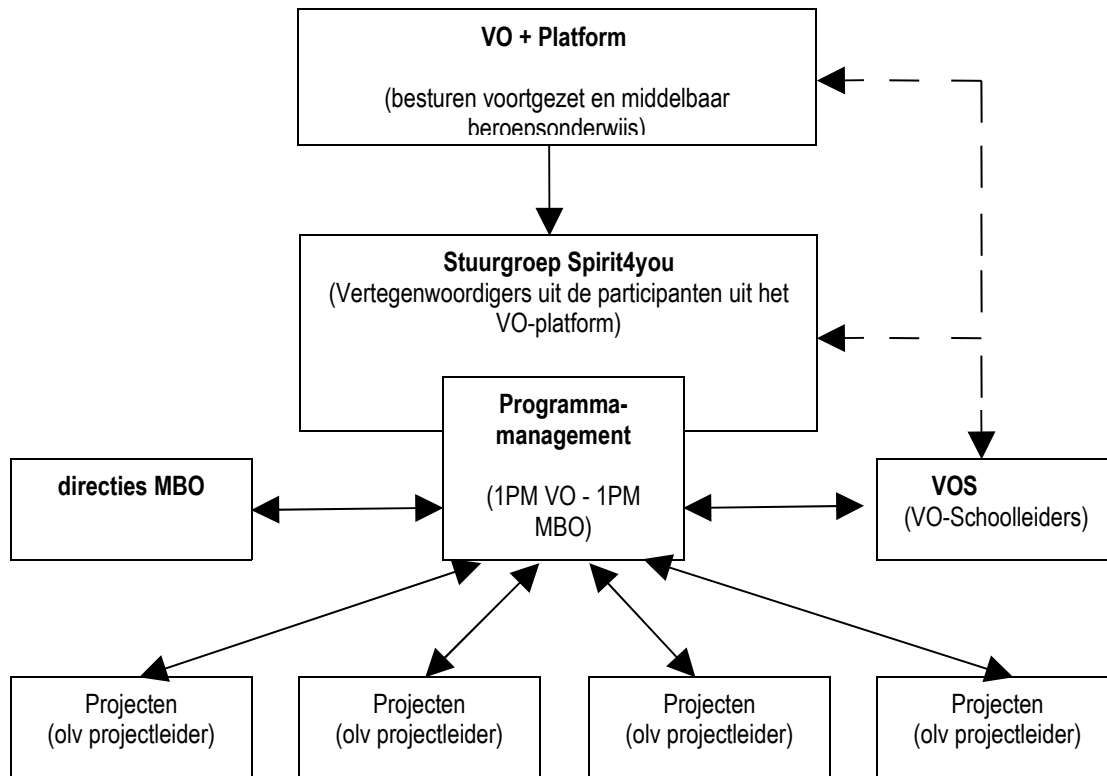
VO + Platform

(besturen voortgezet en middelbaar beroepsonderwijs)

Stuurgroep Spirit4you
(Vertegenwoordigers uit de participanten uit het VO-platform)

Programmamanagement

(1PM VO - 1PM MBO)

directies MBO

VOS
(VO-Schoolleiders)

Projecten
(olv projectleider)

Projecten
(olv projectleider)

Projecten
(olv projectleider)

Projecten
(olv projectleider)